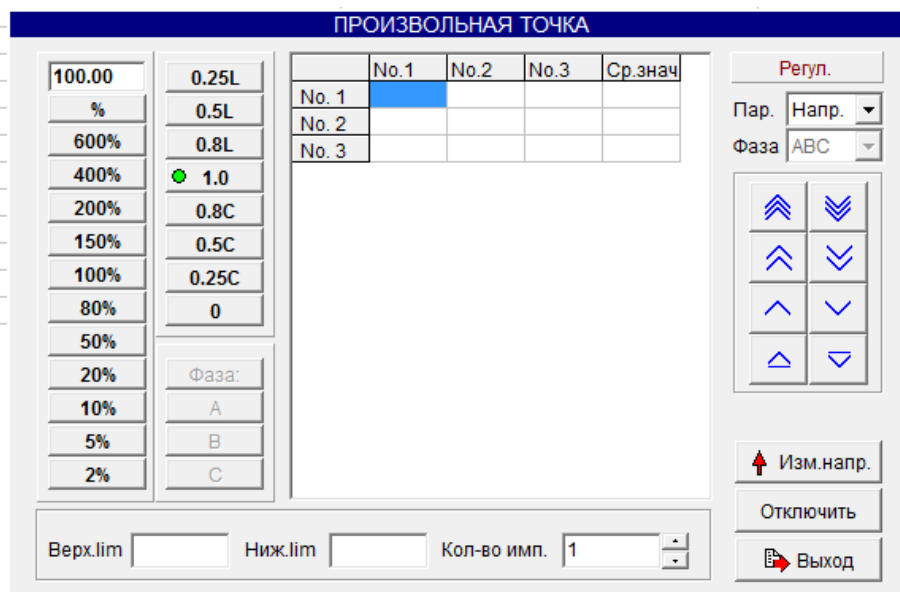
ПРОИЗВОЛЬНАЯ ТОЧКА

100.00
%
600%
400%
200%
150%
100%
80%
50%
20%
10%
5%
2%

0.25L
0.5L
0.8L
1.0
0.8C
0.5C
0.25C
0

Фаза:
A
B
C

| | No.1 | No.2 | No.3 | Ср.знач |
|---|---|---|---|---|
| No. 1 | | | | |
| No. 2 | | | | |
| No. 3 | | | | |

Регул.
Пар. Напр.
Фаза ABC

Изм.напр.
Отключить
Выход

Верх.lim
Ниж.lim
Кол-во имп. 1